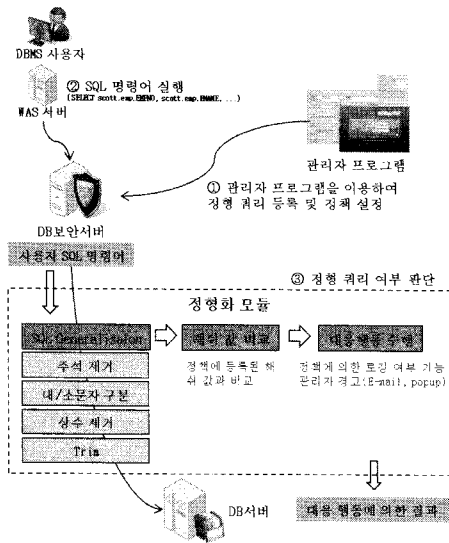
DBMS 사용자

② SQL 명령어 실행
(SELECT scott.emp.EMPNO, scott.emp.ENAME, ...)

WAS 서버

관리자 프로그램

① 관리자 프로그램을 이용하여 정형 쿼리 등록 및 정책 설정

DB보안서버

사용자 SQL 명령어

③ 정형 쿼리 여부 판단

정형화 모듈

SQL Generalization

주석 제거

대/소문자 구분

상수 제거

Trim

해쉬 값 비교

정책에 등록된 해쉬 값과 비교

대응행동 수행

정책에 의한 로깅 여부 기능
관리자 경고(E-mail, popup)

DB서버

대응 행동에 의한 결과